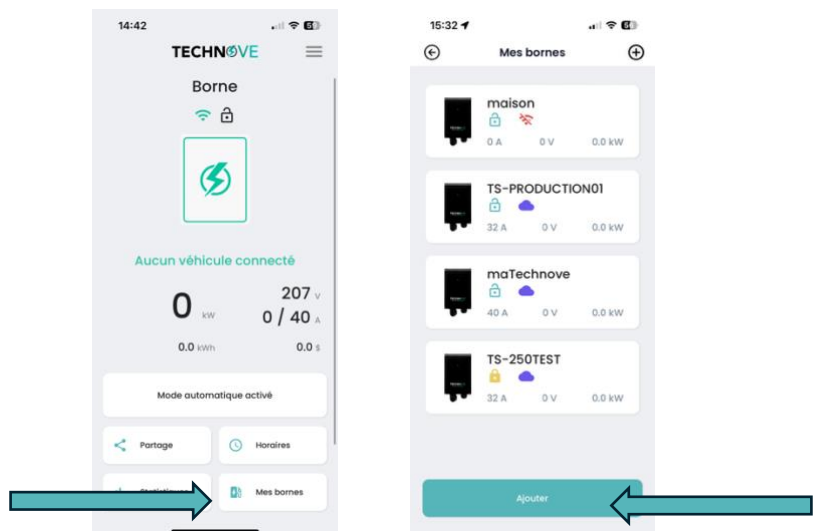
14:42

TECHNOVE

Borne

Aucun véhicule connecté

0 kW

207 V

0 / 40 A

0.0 kWh

0.0 s

Mode automatique activé

Partage

Horaires

Statistiques

Mes bornes

15:32

Mes bornes

maison

0 A 0 V 0.0 kW

TS-PRODUCTION01

32 A 0 V 0.0 kW

maTechnove

40 A 0 V 0.0 kW

TS-250TEST

32 A 0 V 0.0 kW

Ajouter